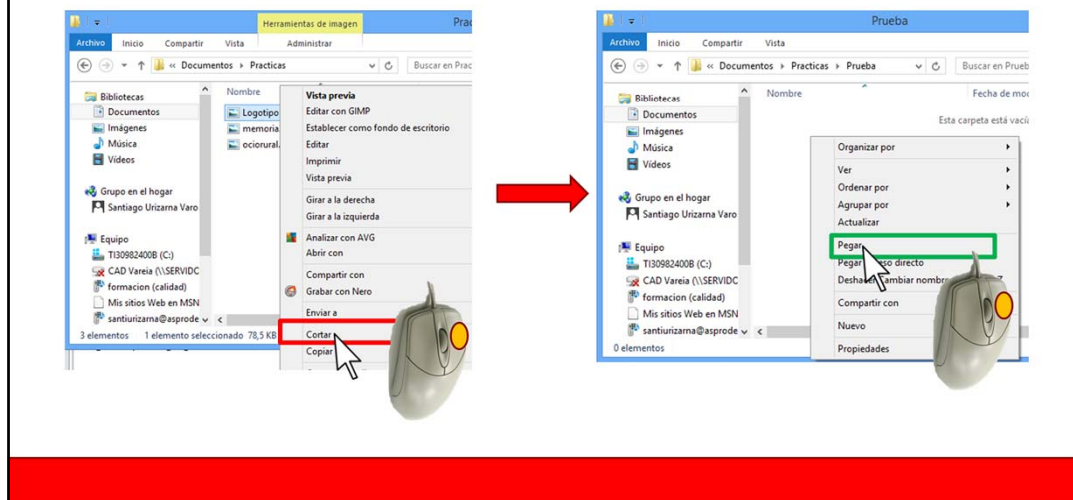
Herramientas de imagen
Prac
Archivo Inicio Compartir Vista Administrar
« Documentos ▸ Practicas
Buscar en Prac
Bibliotecas
Documentos
Imágenes
Música
Vídeos
Grupo en el hogar
Santiago Urizarna Varo
Equipo
TI30982400B (C:)
CAD Vareia (\\SERVIDC
formacion (calidad)
Mis sitios Web en MSN
santiurizarna@asprode
3 elementos 1 elemento seleccionado 78,5 KB
Nombre
Logotipo
memoria
ociorural
Vista previa
Editar con GIMP
Establecer como fondo de escritorio
Editar
Imprimir
Vista previa
Girar a la derecha
Girar a la izquierda
Analizar con AVG
Abrir con
Compartir con
Grabar con Nero
Enviar a
Cortar
Copiar

Prueba
Archivo Inicio Compartir Vista
« Documentos ▸ Practicas ▸ Prueba
Buscar en Prueb
Bibliotecas
Documentos
Imágenes
Música
Vídeos
Grupo en el hogar
Santiago Urizarna Varo
Equipo
TI30982400B (C:)
CAD Vareia (\\SERVIDC
formacion (calidad)
Mis sitios Web en MSN
santiurizarna@asprode
0 elementos
Nombre
Fecha de mo
Esta carpeta está vací
Organizar por
Ver
Ordenar por
Agrupar por
Actualizar
Pegar
Pegar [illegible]so directo
Deshac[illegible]ambiar nombre
Compartir con
Nuevo
Propiedades